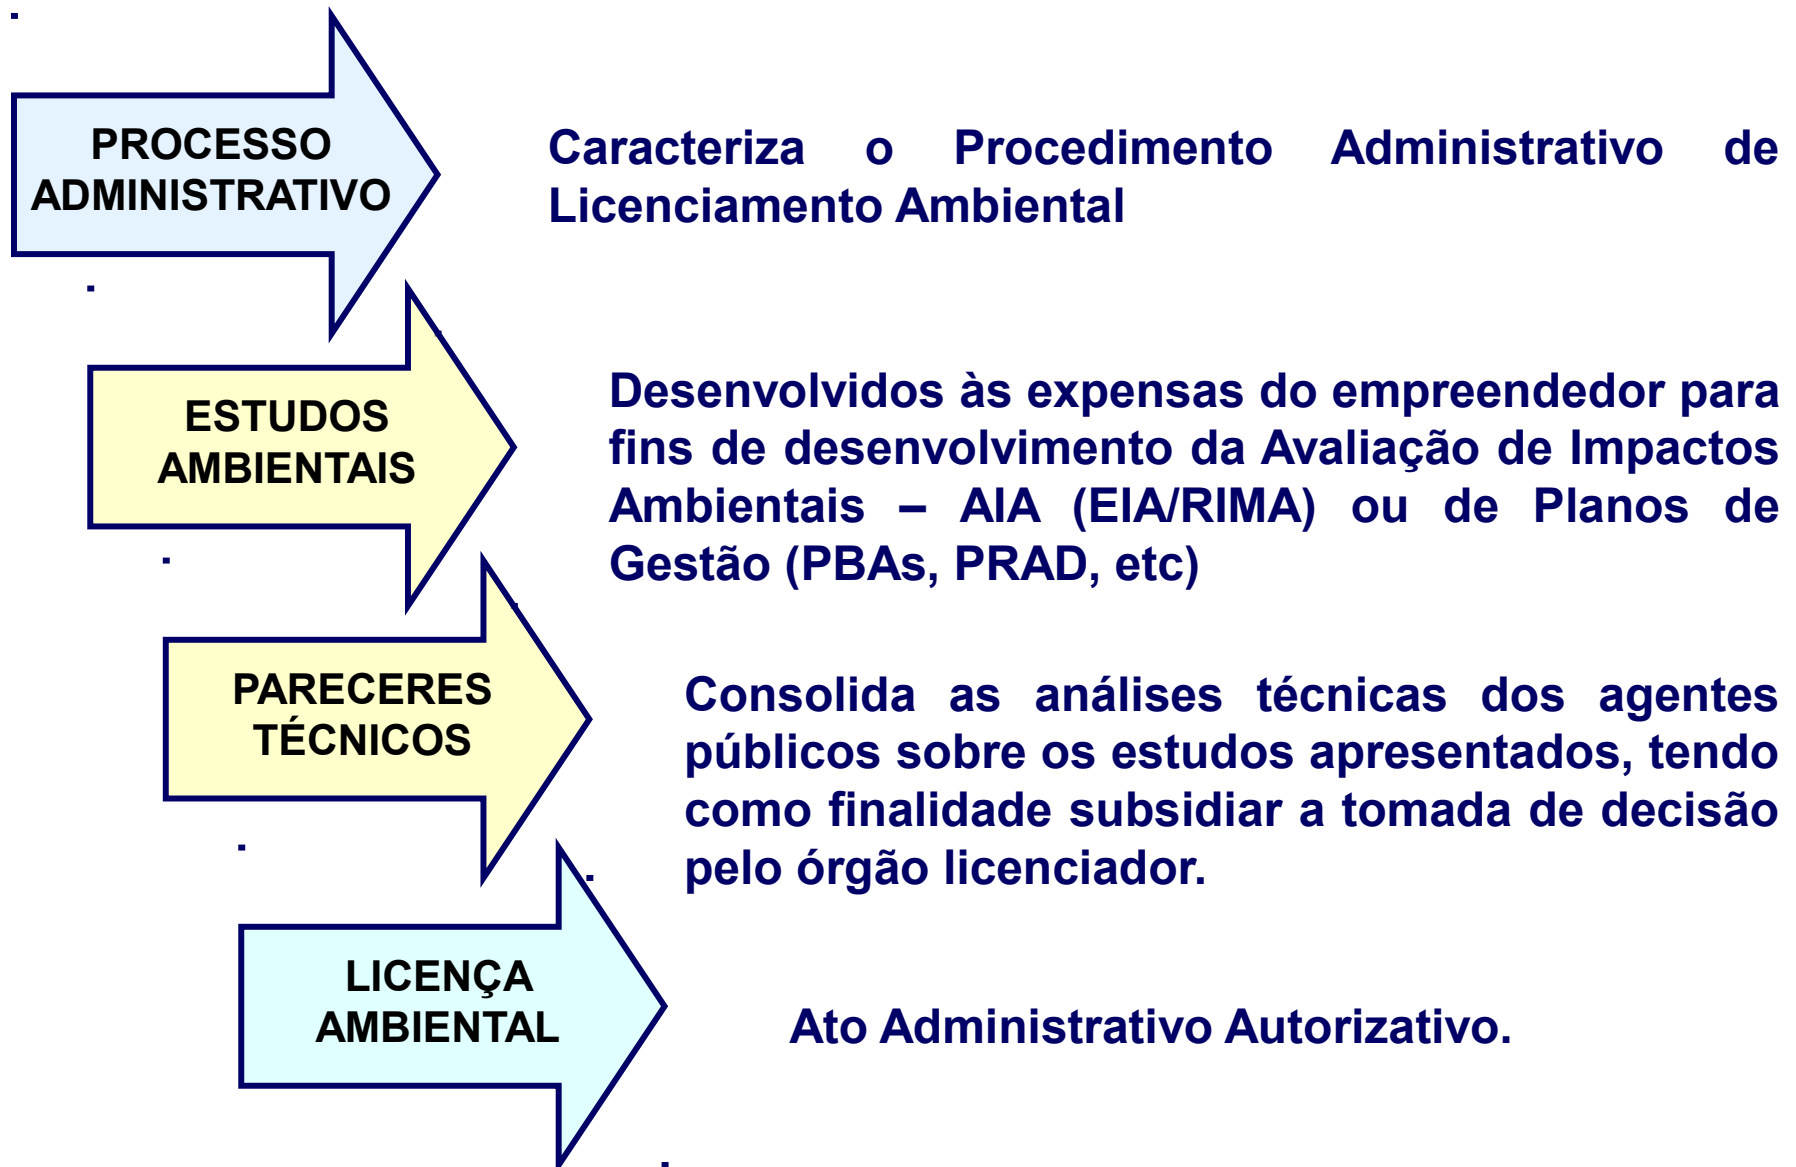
PROCESSO ADMINISTRATIVO

Caracteriza o Procedimento Administrativo de Licenciamento Ambiental

ESTUDOS AMBIENTAIS

Desenvolvidos às expensas do empreendedor para fins de desenvolvimento da Avaliação de Impactos Ambientais – AIA (EIA/RIMA) ou de Planos de Gestão (PBAs, PRAD, etc)

PARECERES TÉCNICOS

Consolida as análises técnicas dos agentes públicos sobre os estudos apresentados, tendo como finalidade subsidiar a tomada de decisão pelo órgão licenciador.

LICENÇA AMBIENTAL

Ato Administrativo Autorizativo.